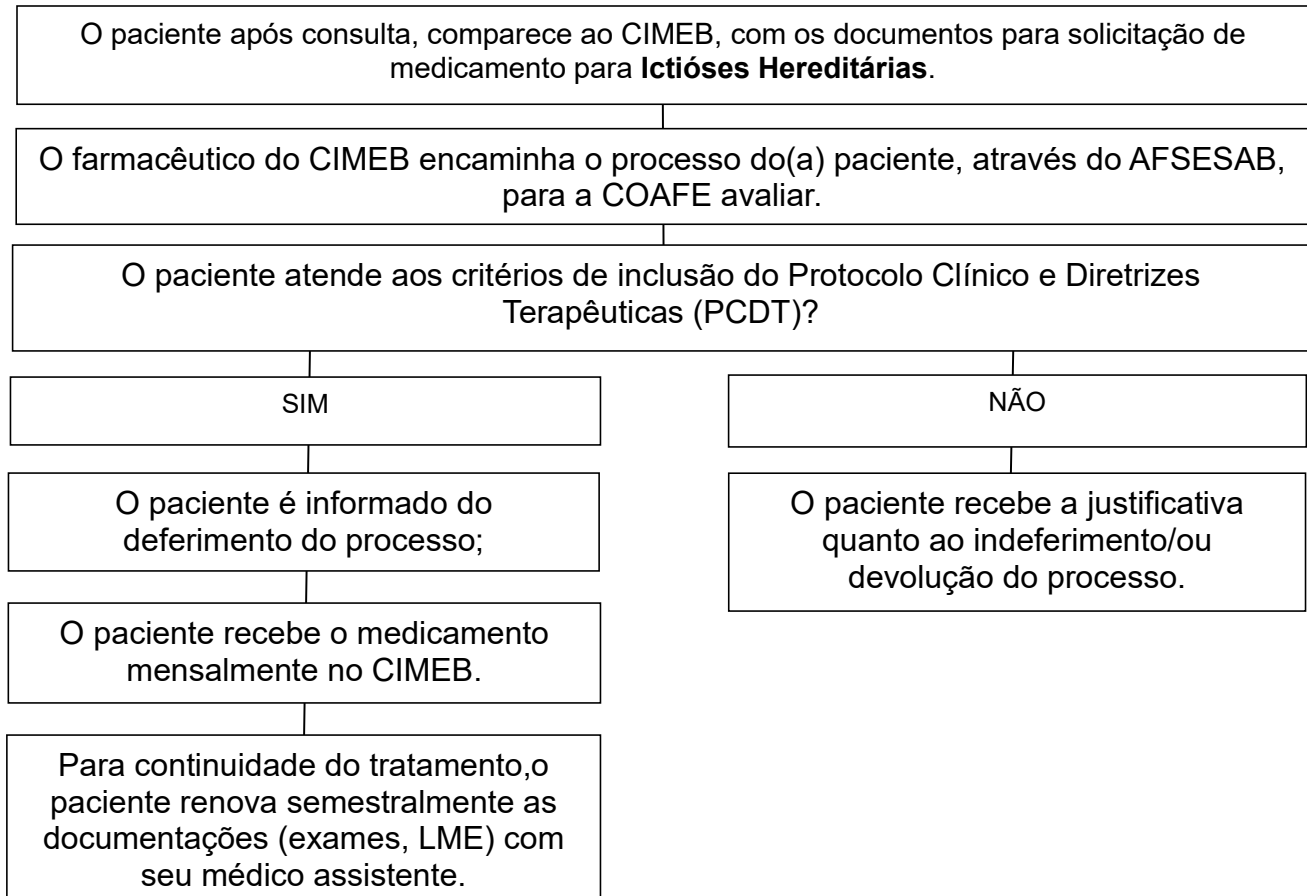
O paciente após consulta, comparece ao CIMEB, com os documentos para solicitação de medicamento para **Ictióses Hereditárias**.

O farmacêutico do CIMEB encaminha o processo do(a) paciente, através do AFSESAB, para a COAFE avaliar.

O paciente atende aos critérios de inclusão do Protocolo Clínico e Diretrizes Terapêuticas (PCDT)?

SIM

O paciente é informado do deferimento do processo;

O paciente recebe o medicamento mensalmente no CIMEB.

Para continuidade do tratamento,o paciente renova semestralmente as documentações (exames, LME) com seu médico assistente.

NÃO

O paciente recebe a justificativa quanto ao indeferimento/ou devolução do processo.